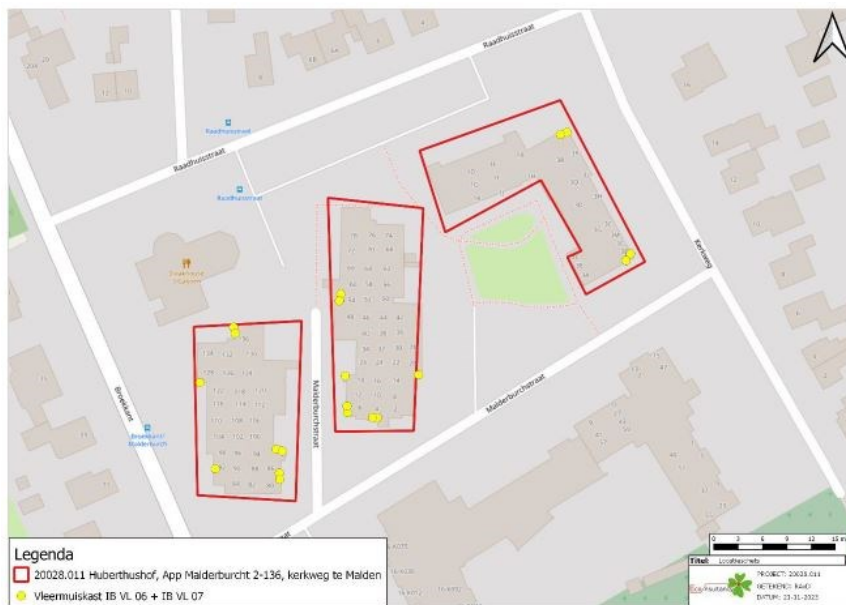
Raadhuisstraat

Raadhuisstraat

Raadhuisstraat

Raadhuisstraat

Kerkweg

Maiderburchtstraat

Maiderburchtstraat

Broekkant

Legenda

20028.011 Huberthushof, App Maiderburcht 2-136, kerkweg te Malden

Vleermuiskast IB VL 06 + IB VL 07

0 3 6 9 12 15 m

Titel: Locatiegegevens

PROJECT: 20028.011

DATUM: 23-11-2023